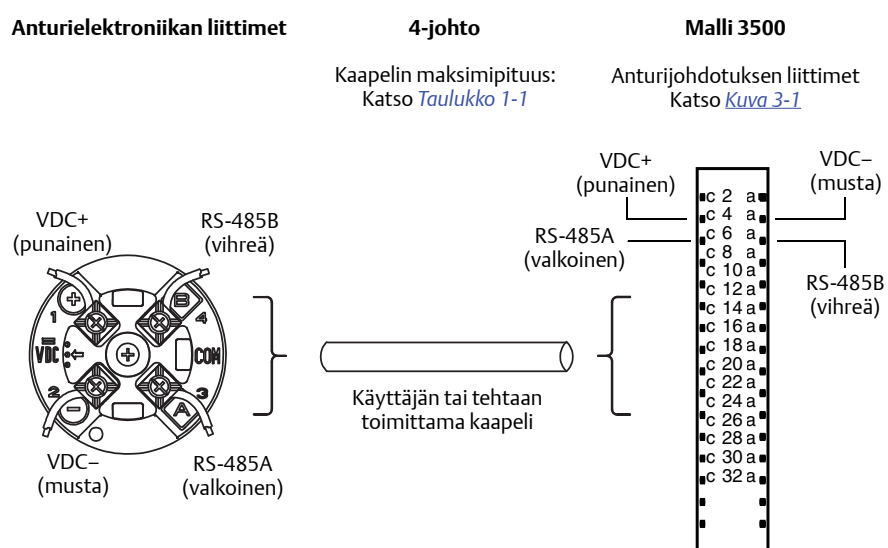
Anturielektroniikan liittimet

4-johto

Malli 3500

Kaapelin maksimipituus: Katso *Taulukko 1-1*

Anturijohdotuksen liittimet Katso *Kuva 3-1*

VDC+ (punainen)

RS-485B (vihreä)

1

4

VDC

COM

2

3

A

B

VDC– (musta)

RS-485A (valkoinen)

Käyttäjän tai tehtaan toimittama kaapeli

VDC+ (punainen)

VDC– (musta)

RS-485A (valkoinen)

RS-485B (vihreä)

c 2 a
c 4 a
c 6 a
c 8 a
c 10 a
c 12 a
c 14 a
c 16 a
c 18 a
c 20 a
c 22 a
c 24 a
c 26 a
c 28 a
c 30 a
c 32 a